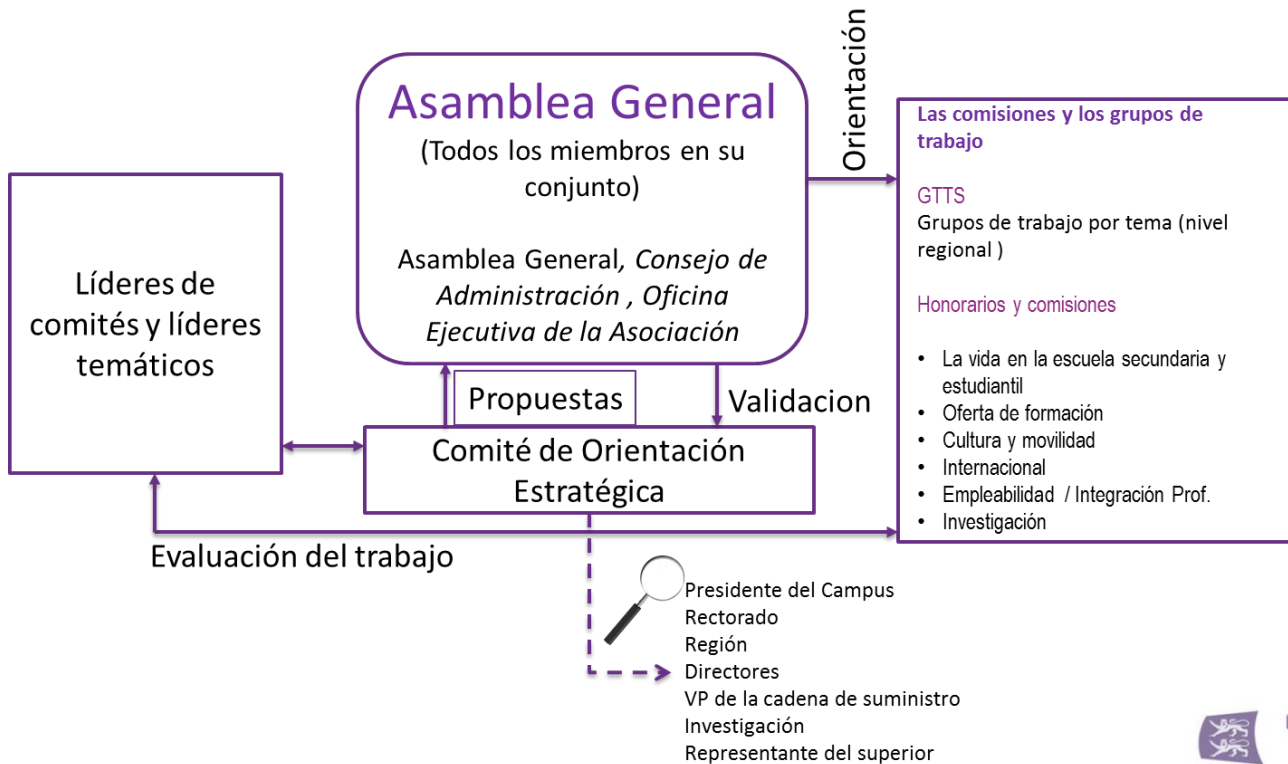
Asamblea General
(Todos los miembros en su conjunto)

Asamblea General, *Consejo de Administración , Oficina Ejecutiva de la Asociación*

Orientación

Las comisiones y los grupos de trabajo

GTTS
Grupos de trabajo por tema (nivel regional )

Honorarios y comisiones

- La vida en la escuela secundaria y estudiantil
- Oferta de formación
- Cultura y movilidad
- Internacional
- Empleabilidad / Integración Prof.
- Investigación

Líderes de comités y líderes temáticos

Propuestas

Validacion

Comité de Orientación Estratégica

Evaluación del trabajo

Presidente del Campus
Rectorado
Región
Directores
VP de la cadena de suministro
Investigación
Representante del superior